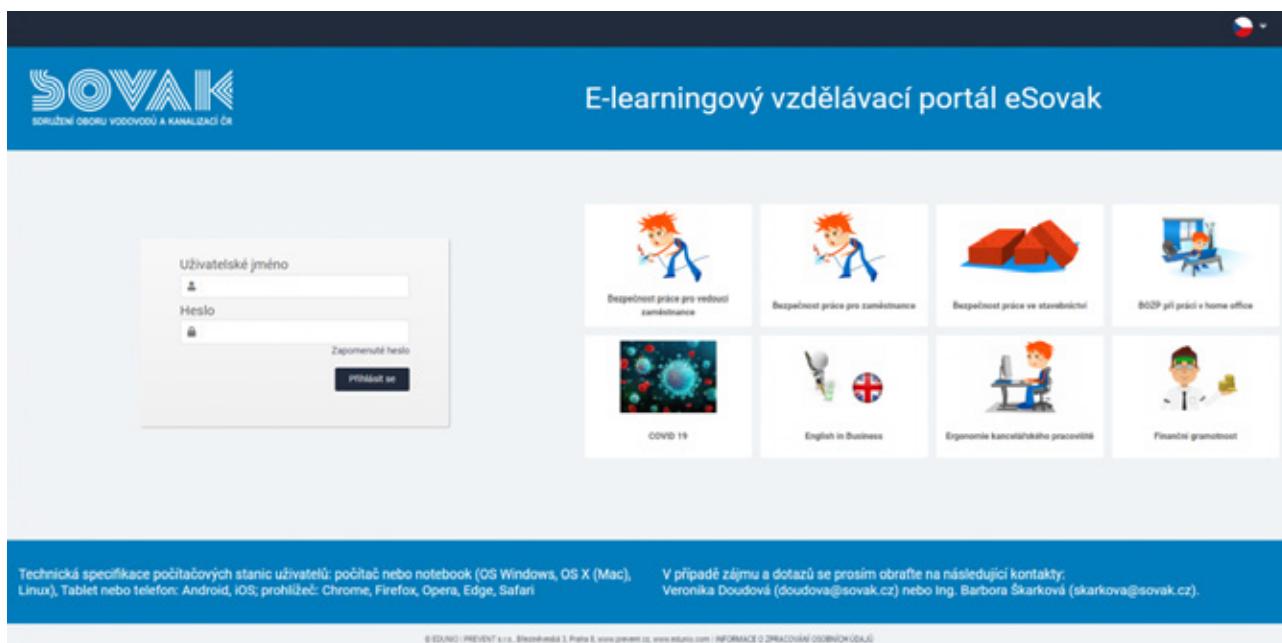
SOVAK
SDRUŽENÍ OBORU VODOVODŮ A KANALIZACÍ ČR

E-learningový vzdělávací portál eSovak

Uživatelské jméno

Heslo

Zapomenuté heslo

Přihlásit se

Bezpečnost práce pro vedoucí zaměstnance

Bezpečnost práce pro zaměstnance

Bezpečnost práce ve stavebnictví

BOZP při práci v home office

COVID 19

English in Business

Ergonomie kancelářského pracoviště

Finanční gramotnost

Technická specifikace počítačových stanic uživatelů: počítač nebo notebook (OS Windows, OS X (Mac), Linux), Tablet nebo telefon: Android, iOS; prohlížeč: Chrome, Firefox, Opera, Edge, Safari

V případě zájmu a dotazů se prosím obraťte na následující kontakty:
Veronika Doudová (doudova@sovak.cz) nebo Ing. Barbora Škarková (skarkova@sovak.cz).

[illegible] | INFORMACE O ZPRACOVÁNÍ OSOBNÍCH ÚDAJŮ